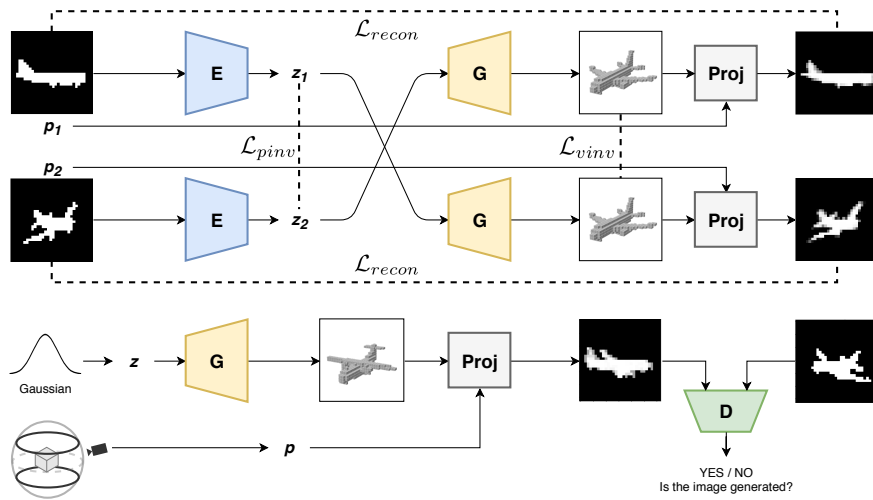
$\mathcal{L}_{recon}$

E

$z_1$

G

Proj

$p_1$

$\mathcal{L}_{pinv}$

$\mathcal{L}_{vinv}$

$p_2$

E

$z_2$

G

Proj

$\mathcal{L}_{recon}$

Gaussian

$z$

G

Proj

D

$p$

YES / NO
Is the image generated?